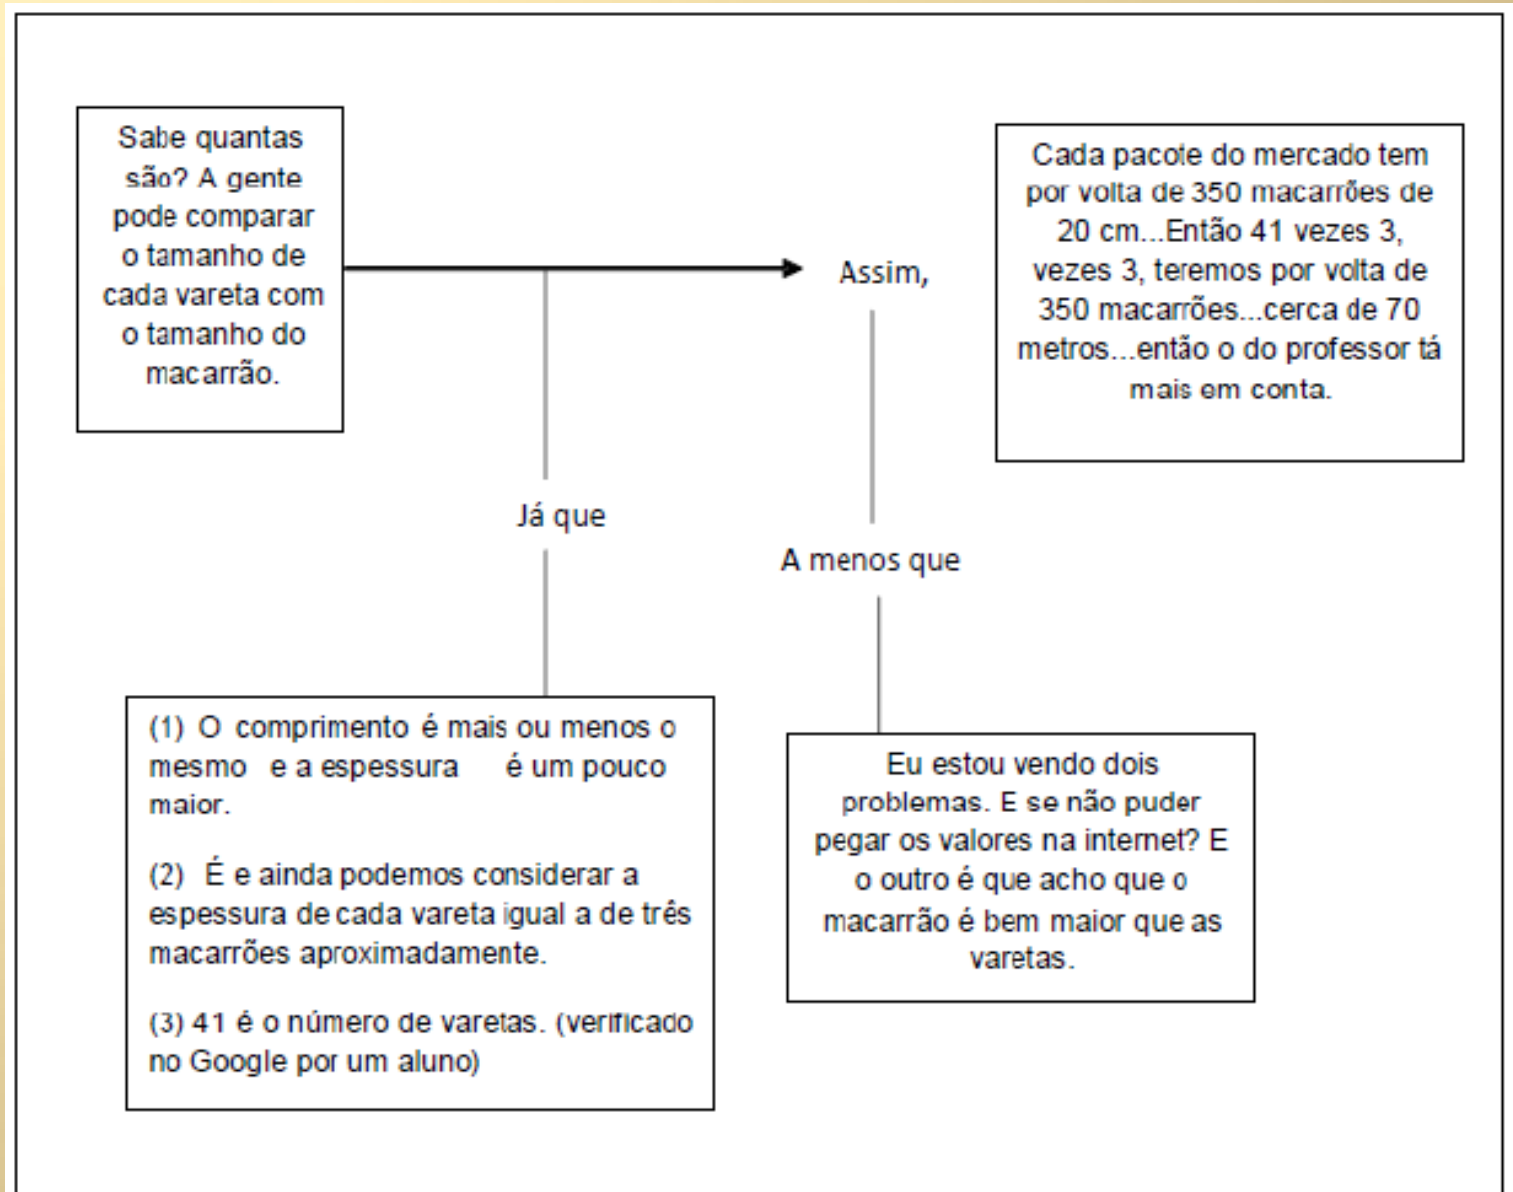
Sabe quantas são? A gente pode comparar o tamanho de cada vareta com o tamanho do macarrão.

Assim,

Cada pacote do mercado tem por volta de 350 macarrões de 20 cm...Então 41 vezes 3, vezes 3, teremos por volta de 350 macarrões...cerca de 70 metros...então o do professor tá mais em conta.

Já que

A menos que

(1) O comprimento é mais ou menos o mesmo e a espessura é um pouco maior.

(2) É e ainda podemos considerar a espessura de cada vareta igual a de três macarrões aproximadamente.

(3) 41 é o número de varetas. (verificado no Google por um aluno)

Eu estou vendo dois problemas. E se não puder pegar os valores na internet? E o outro é que acho que o macarrão é bem maior que as varetas.